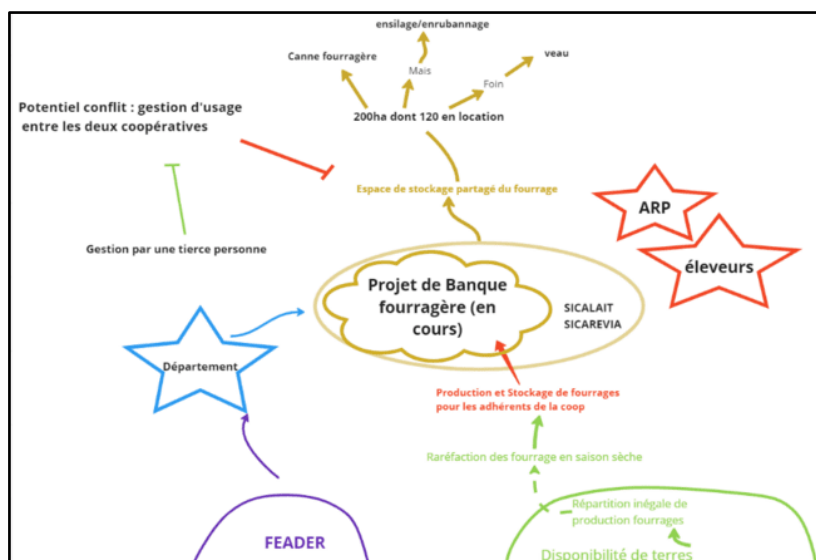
ensilage/enrubannage

Canne fourragère

Mais

veau

Foin

Potentiel conflit : gestion d'usage entre les deux coopératives

200ha dont 120 en location

Espace de stockage partagé du fourrage

ARP

éleveurs

Gestion par une tierce personne

Projet de Banque fourragère (en cours)

SICALAIT
SICAREVIA

Département

Production et Stockage de fourrages pour les adhérents de la coop

Raréfaction des fourrage en saison sèche

Répartition inégale de production fourrages

FEADER

Disponibilité de terres